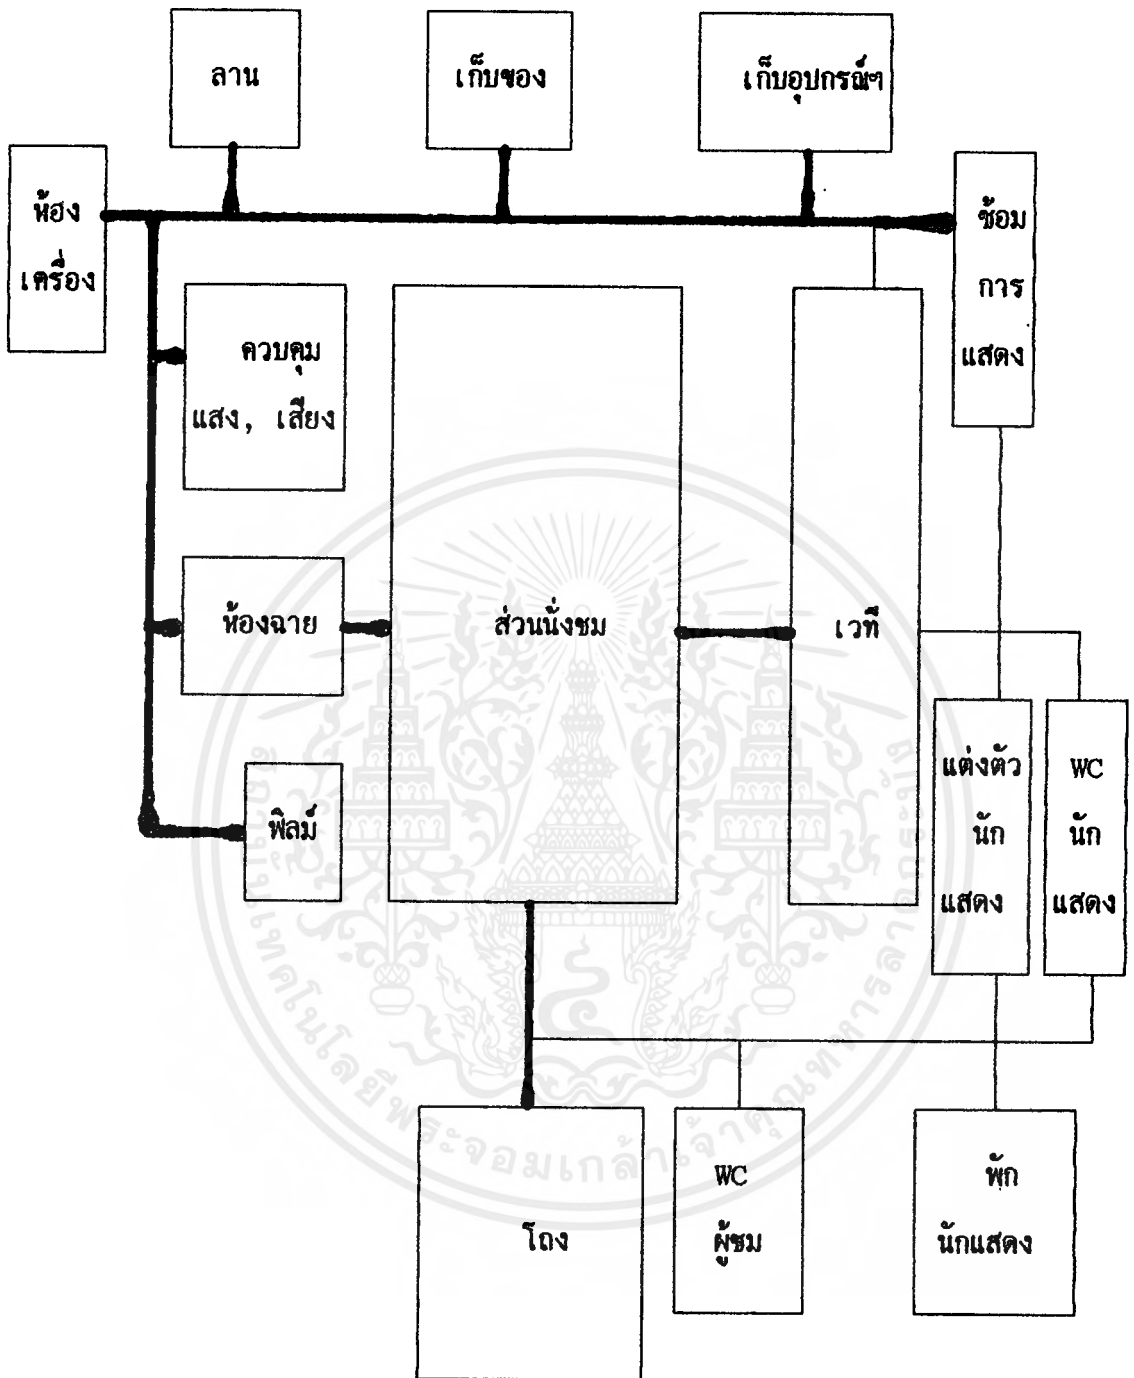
ลาน

เก็บของ

เก็บอุปกรณ์ฯ

ห้อง
เครื่อง

ซ้อม
การ
แสดง

ควบคุม
แสง, เสียง

ห้องฉาย

ส่วนนั่งชม

เวที

พิลม์

แต่งตัว
นัก
แสดง

WC
นัก
แสดง

โถง

WC
ผู้ชม

พัก
นักแสดง

เทคโนโลยีพระจอมเกล้าเจ้าคุณทหารลาดกระบัง